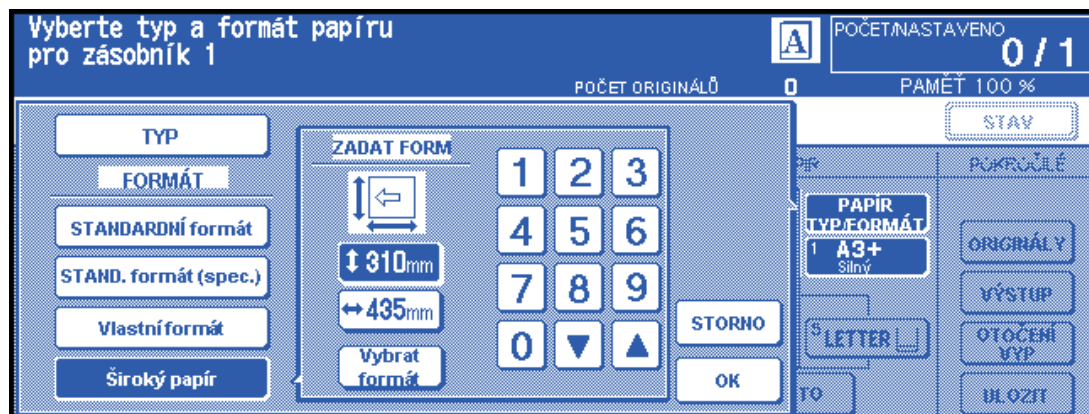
Vyberte typ a formát papíru pro zásobník 1

A

POČET/NASTAVENO
0 / 1

POČET ORIGINÁLŮ 0

PAMĚŤ 100 %

STAV

TYP

FORMÁT

STANDARDNÍ formát

STAND. formát (spec.)

Vlastní formát

Široký papír

ZADAT FORM

310mm

435mm

Vybrat formát

1 2 3
4 5 6
7 8 9
0

STORNO

OK

PÍR

PAPÍR TYP/FORMÁT

1 A3+ Silný

5 LETTER

TO

POKROČILÉ

ORIGINÁLY

VÝSTUP

OTOČENÍ VYP

ULOŽIT